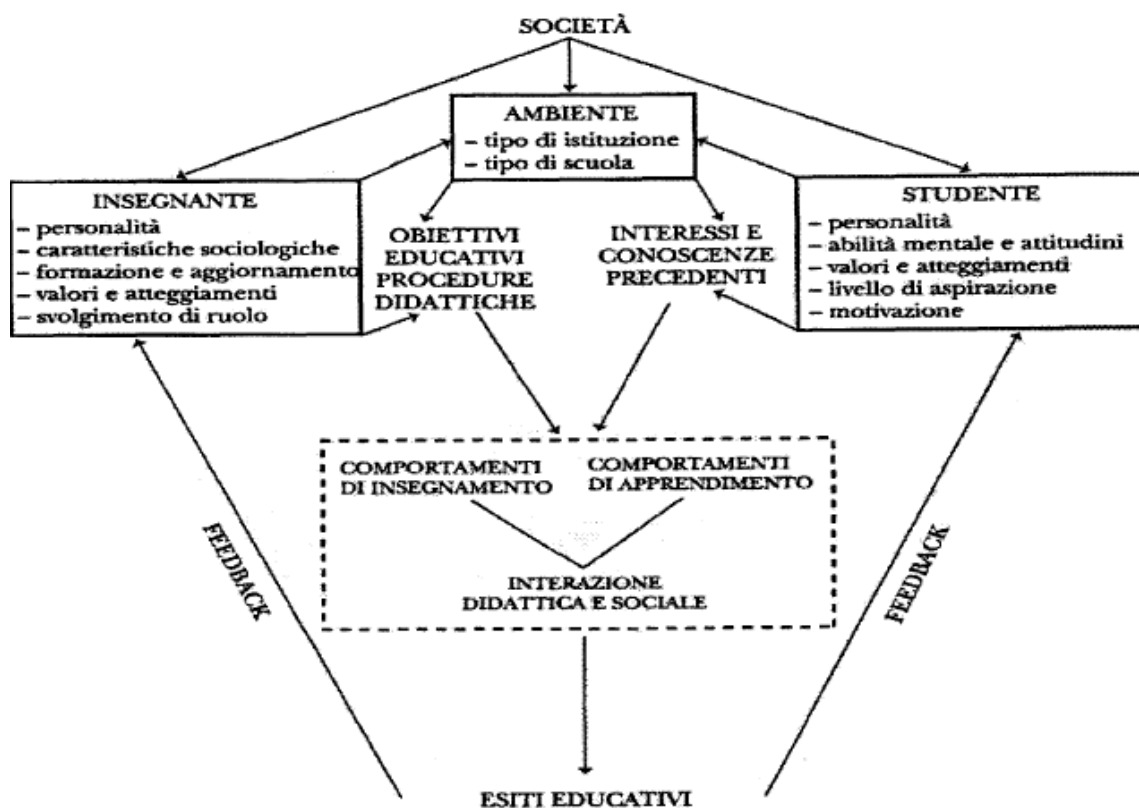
SOCIETÀ

AMBIENTE
– tipo di istituzione
– tipo di scuola

INSEGNANTE
– personalità
– caratteristiche sociologiche
– formazione e aggiornamento
– valori e atteggiamenti
– svolgimento di ruolo

OBIETTIVI EDUCATIVI PROCEDURE DIDATTICHE

INTERESSI E CONOSCENZE PRECEDENTI

STUDENTE
– personalità
– abilità mentale e attitudini
– valori e atteggiamenti
– livello di aspirazione
– motivazione

COMPORTAMENTI DI INSEGNAMENTO

COMPORTAMENTI DI APPRENDIMENTO

INTERAZIONE DIDATTICA E SOCIALE

FEEDBACK

FEEDBACK

ESITI EDUCATIVI